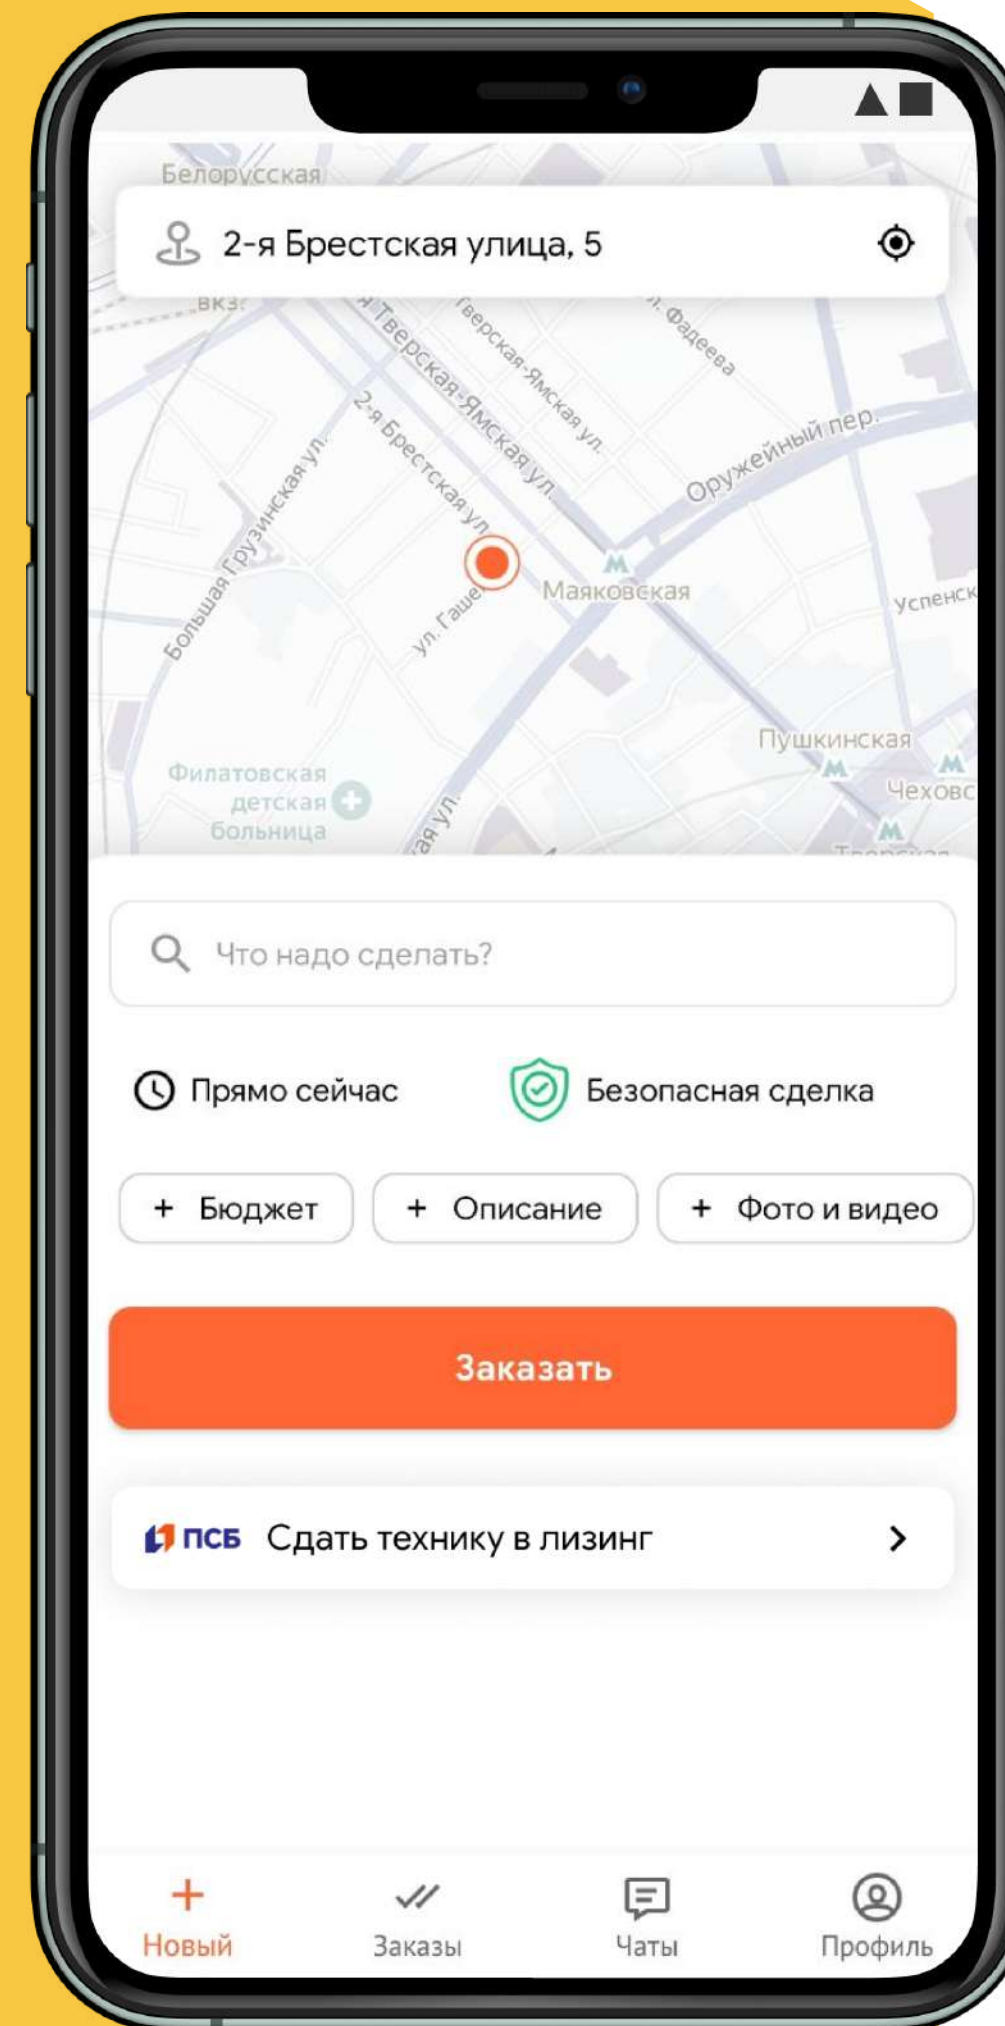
Белорусская

2-я Брестская улица, 5

вкз

Тверская-Ямская ул.

Тверская-Ямская ул.

ул. Фадеева

2-я Брестская ул.

Оружейный пер.

Большая Грузинская ул.

Маяковская

ул. Гашека

Успенск

Пушкинская

Чеховс

Филатовская детская больница

ая ул.

Что надо сделать?

Прямо сейчас

Безопасная сделка

+ Бюджет

+ Описание

+ Фото и видео

Заказать

ПСБ Сдать технику в лизинг

Новый

Заказы

Чаты

Профиль